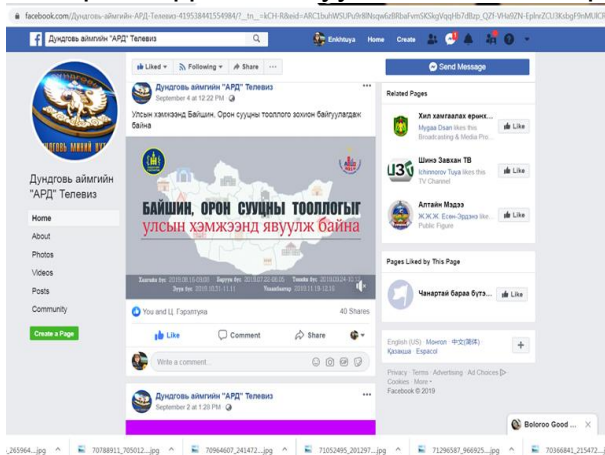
facebook.com/Дундговь-аймгийн-АРД-Телевиз-419538441554984/?__tn__=kCH-R&eid=ARC1buhWSUPu9r8Nsqw6zBRbaFvmSKSkgVqqHb7dBzp_QZf-VHa9ZN-EplrxZCU3Kslbgf9nMUlC

Дундговь аймгийн "АРД" Телевиз

Enkhtuya Home Create

Дундговь аймгийн "АРД" Телевиз

Home
About
Photos
Videos
Posts
Community
Create a Page

Liked ▾ Following ▾ Share ···

Дундговь аймгийн "АРД" Телевиз
September 4 at 12:22 PM

Улсын хэмжээнд Байшин, Орон сууцны тооллого зохион байгуулагдаж байна

БАЙШИН, ОРОН СУУЦНЫ ТООЛЛОГЫГ
улсын хэмжээнд явуулж байна

Хэнтийн бүс 2019.08.16-09.01 Зүүн бүс 2019.07.02-08.05 Төвийн бүс 2019.08.14-10.15
Баруун бүс 2019.05.01-11.11 Улаанбаатар 2019.11.16-12.16

You and Ц. Гэрэлтуяа 40 Shares

Like Comment Share

Write a comment...

Дундговь аймгийн "АРД" Телевиз
September 2 at 1:20 PM

Send Message

Related Pages

Хил хамгаалах ерөнх...
Mygaa Dsan likes this
Broadcasting & Media Pro...
Like

Шинэ Завхан ТВ
Ichinnorov Tuya likes this
TV Channel
Like

Алтайн Мэдээ
Ж.Ж.Ж. Есөн-Эрдэнэ like...
Public Figure
Like

Pages Liked by This Page

Чанартай бараа бүтэ... Like

English (US) Монгол 中文(简体) Қазақша Español

Privacy · Terms · Advertising · Ad Choices · Cookies · More
Facebook © 2019

Boloroo Good ...

_265964...jpg 70788911_705012....jpg 70964607_241472....jpg 71052495_201297....jpg 71296587_966925....jpg 70368841_215472....jpg